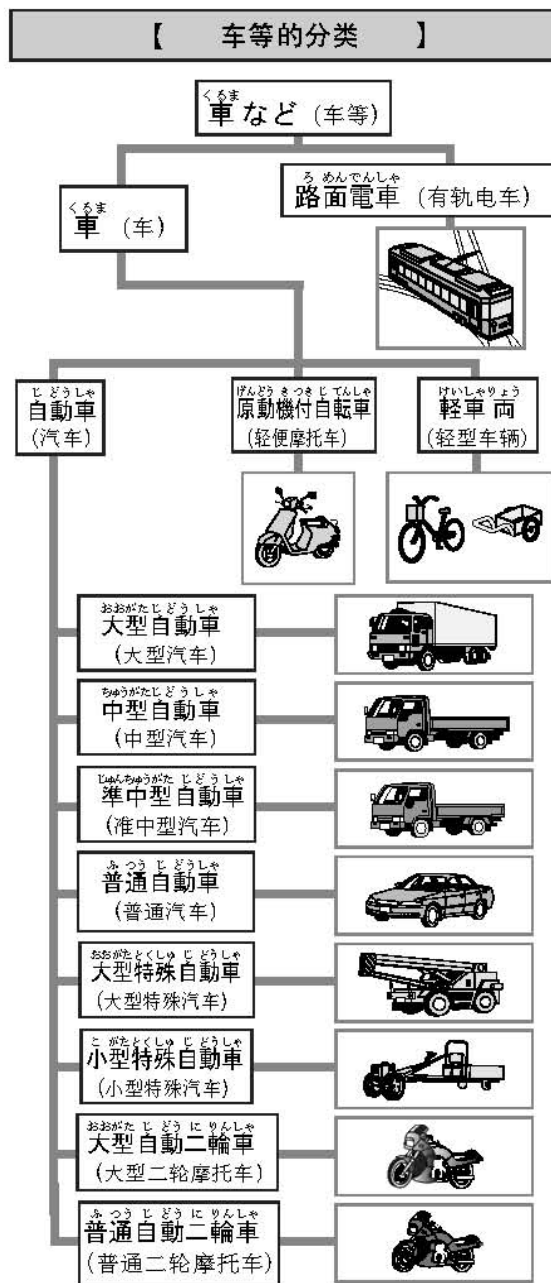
【 车等的分类 】

くるま
車など（车等）

ろめんでんしゃ
路面電車（有轨电车）

くるま
車（车）

じどうしゃ
自動車（汽车）

げんどうきつきじてんしゃ
原動機付自転車（轻便摩托车）

けいしゃりょう
軽車両（轻型车辆）

おおがたじどうしゃ
大型自動車（大型汽车）

ちゅうがたじどうしゃ
中型自動車（中型汽车）

じゅんちゅうがたじどうしゃ
準中型自動車（准中型汽车）

ふつうじどうしゃ
普通自動車（普通汽车）

おおがたとくしゅじどうしゃ
大型特殊自動車（大型特殊汽车）

こがたとくしゅじどうしゃ
小型特殊自動車（小型特殊汽车）

おおがたじどうにりんしゃ
大型自動二輪車（大型二轮摩托车）

ふつうじどうにりんしゃ
普通自動二輪車（普通二轮摩托车）